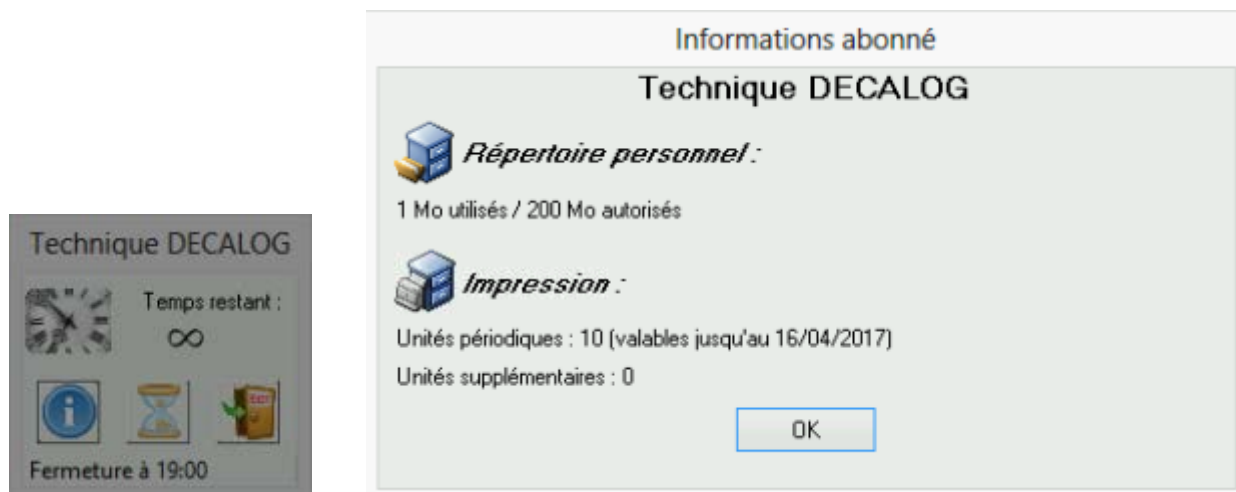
Technique DECALOG

Temps restant :

$\infty$

Fermeture à 19:00

Informations abonné

Technique DECALOG

Répertoire personnel :

1 Mo utilisés / 200 Mo autorisés

Impression :

Unités périodiques : 10 (valables jusqu'au 16/04/2017)

Unités supplémentaires : 0

OK